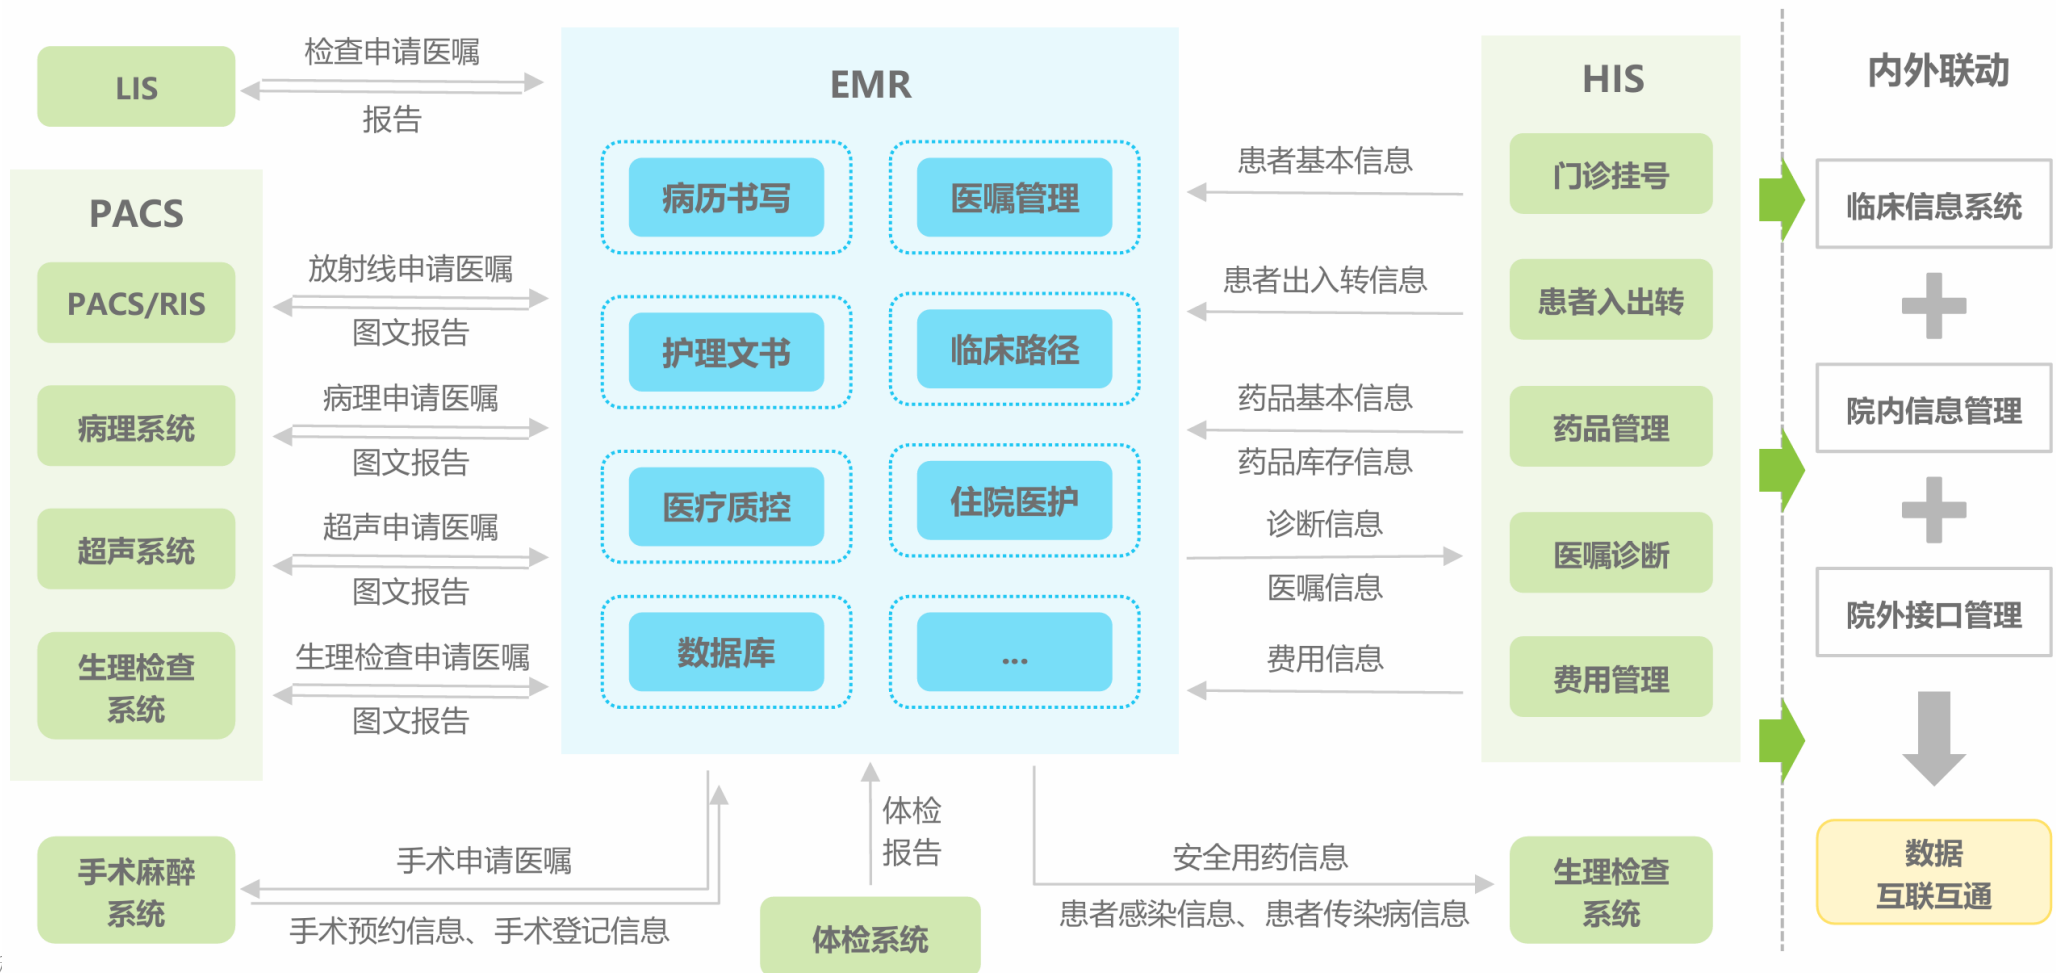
LIS

检查申请医嘱

报告

PACS

PACS/RIS

放射线申请医嘱

图文报告

病理系统

病理申请医嘱

图文报告

超声系统

超声申请医嘱

图文报告

生理检查系统

生理检查申请医嘱

图文报告

EMR

病历书写

医嘱管理

护理文书

临床路径

医疗质控

住院医护

数据库

...

患者基本信息

患者出入转信息

药品基本信息

药品库存信息

诊断信息

医嘱信息

费用信息

HIS

门诊挂号

患者入出转

药品管理

医嘱诊断

费用管理

内外联动

临床信息系统

院内信息管理

院外接口管理

数据互联互通

手术麻醉系统

手术申请医嘱

手术预约信息、手术登记信息

体检报告

体检系统

安全用药信息

患者感染信息、患者传染病信息

生理检查系统